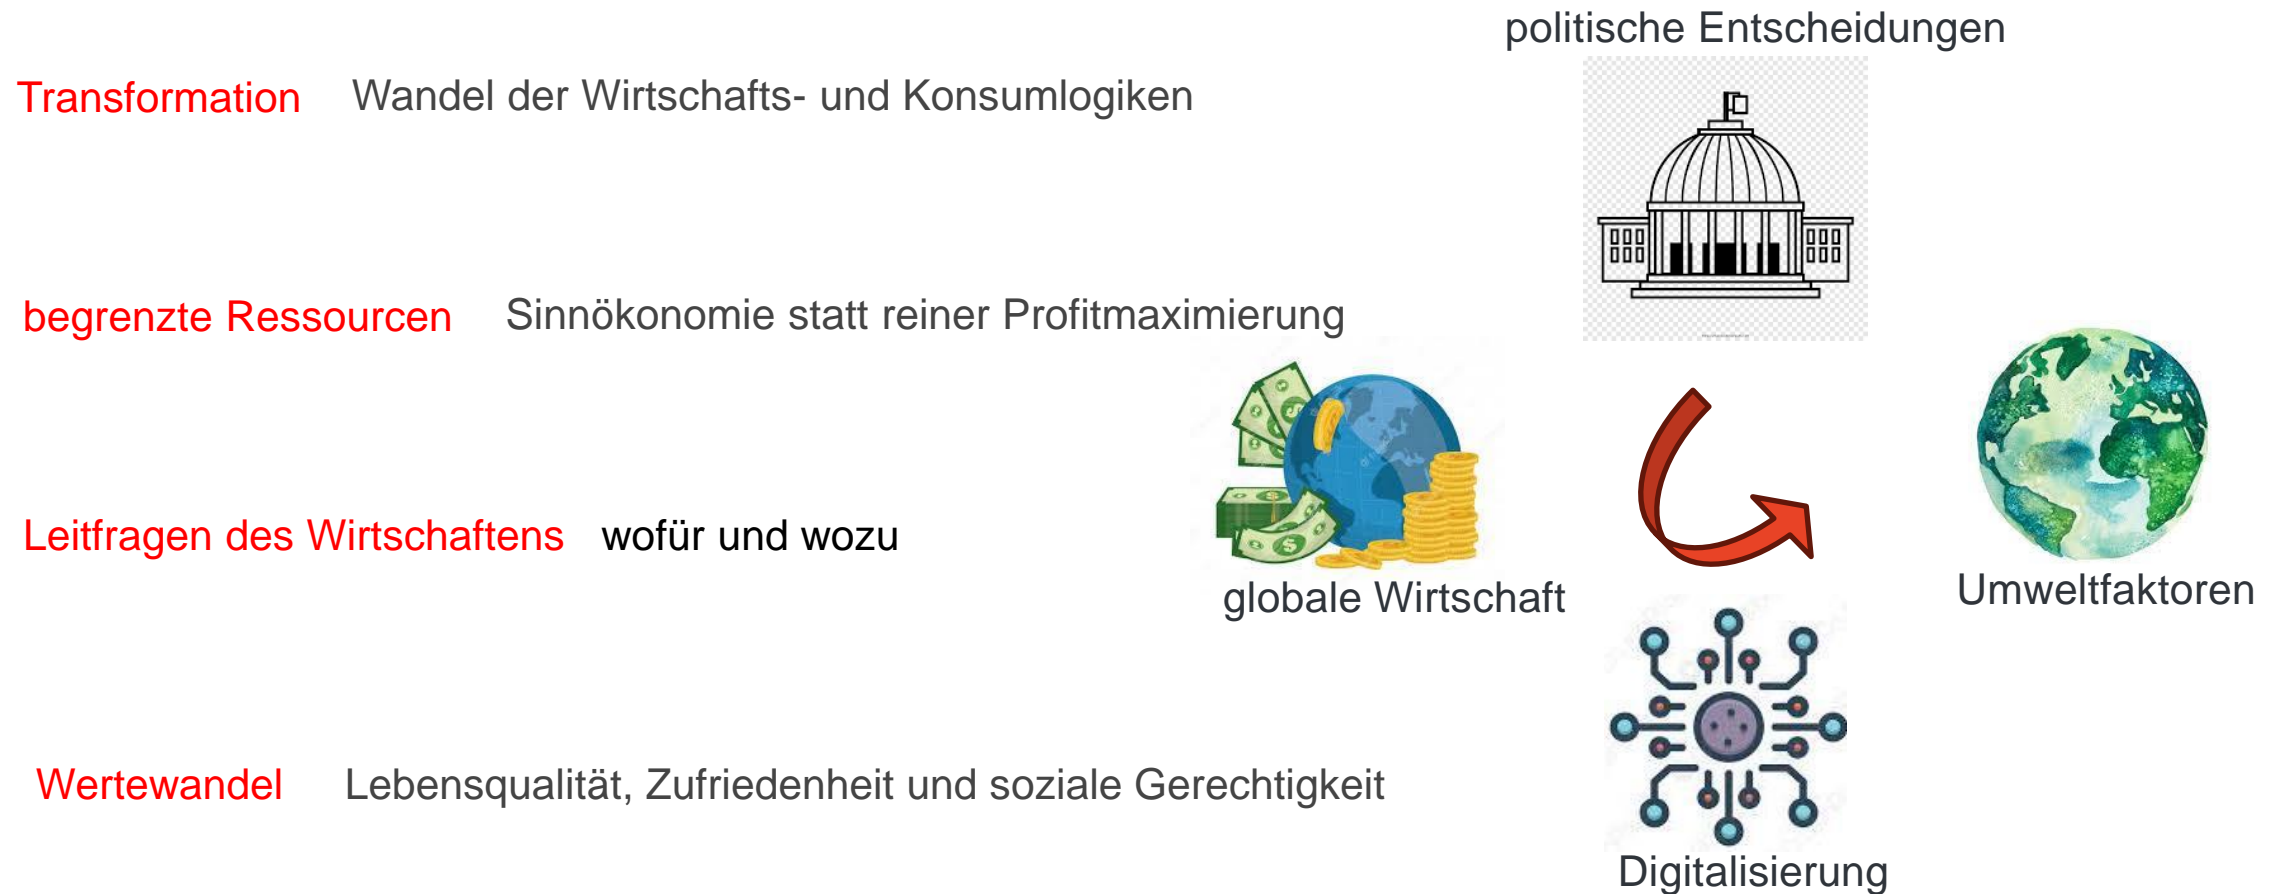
politische Entscheidungen

Transformation Wandel der Wirtschafts- und Konsumlogiken

begrenzte Ressourcen Sinnökonomie statt reiner Profitmaximierung

Leitfragen des Wirtschaftens wofür und wozu

globale Wirtschaft

Umweltfaktoren

Wertewandel Lebensqualität, Zufriedenheit und soziale Gerechtigkeit

Digitalisierung